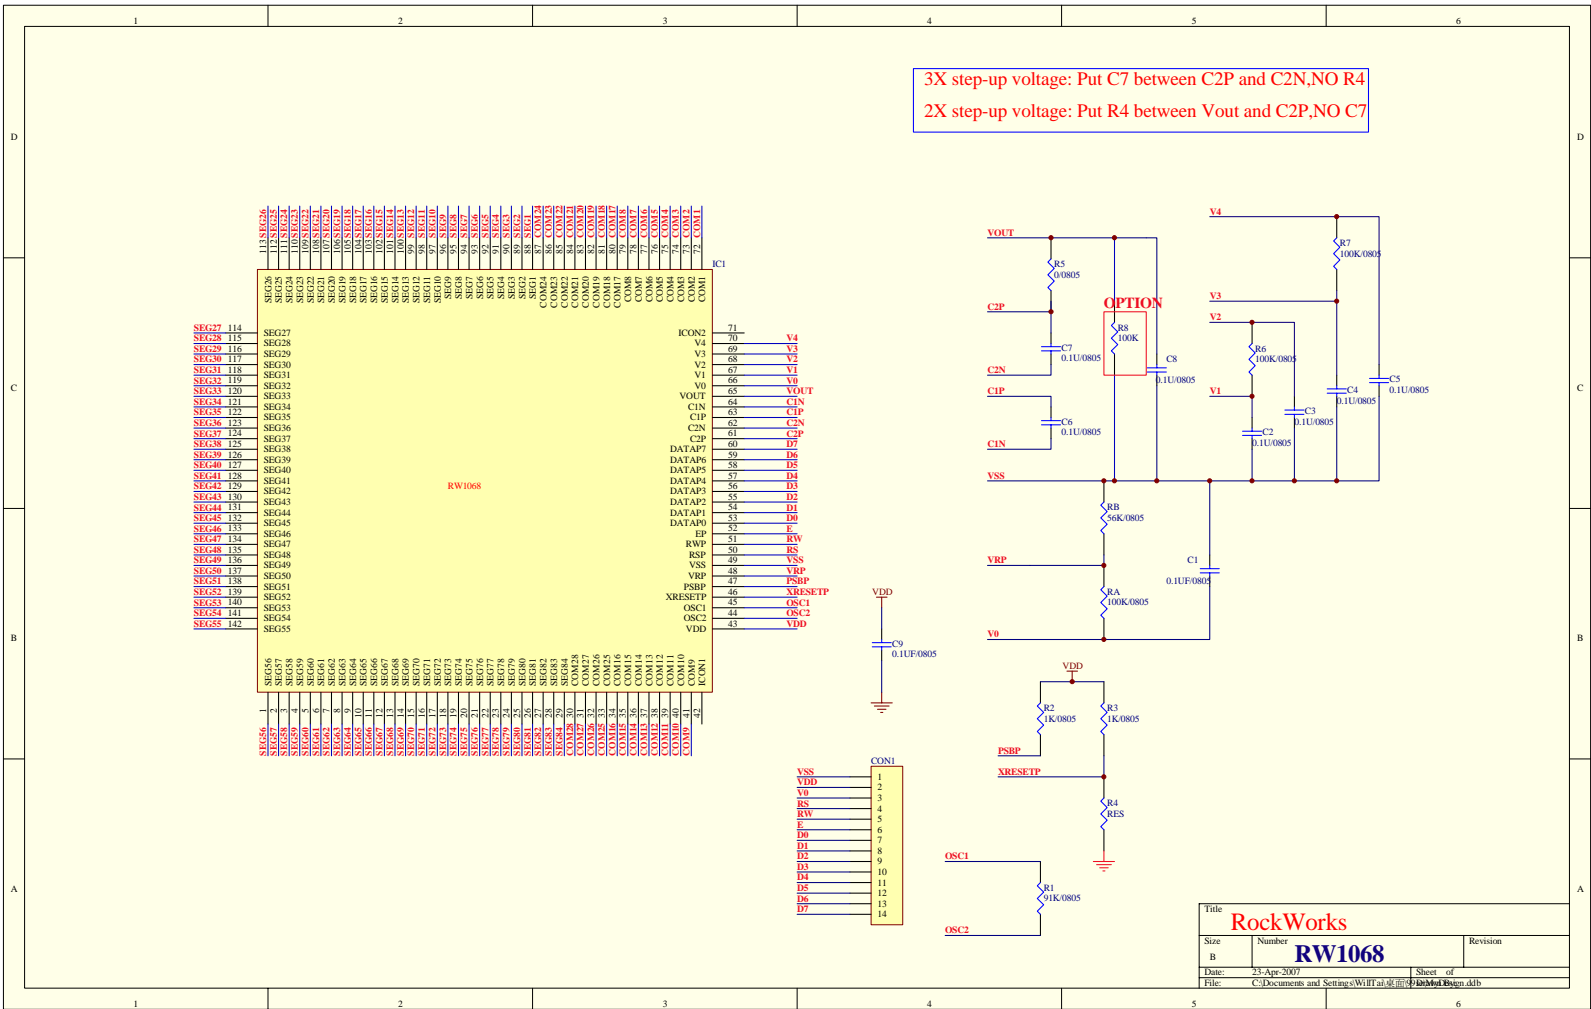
1 2 3 4 5 6

D C B A

3X step-up voltage: Put C7 between C2P and C2N,NO R4
2X step-up voltage: Put R4 between Vout and C2P,NO C7

IC1

RW1068

SEG27 114 SEG27
SEG28 115 SEG28
SEG29 116 SEG29
SEG30 117 SEG30
SEG31 118 SEG31
SEG32 119 SEG32
SEG33 120 SEG33
SEG34 121 SEG34
SEG35 122 SEG35
SEG36 123 SEG36
SEG37 124 SEG37
SEG38 125 SEG38
SEG39 126 SEG39
SEG40 127 SEG40
SEG41 128 SEG41
SEG42 129 SEG42
SEG43 130 SEG43
SEG44 131 SEG44
SEG45 132 SEG45
SEG46 133 SEG46
SEG47 134 SEG47
SEG48 135 SEG48
SEG49 136 SEG49
SEG50 137 SEG50
SEG51 138 SEG51
SEG52 139 SEG52
SEG53 140 SEG53
SEG54 141 SEG54
SEG55 142 SEG55

ICON2 71
V4 70 V4
V3 69 V3
V2 68 V2
V1 67 V1
V0 66 V0
VOUT 65 VOUT
C1N 64 C1N
C1P 63 C1P
C2N 62 C2N
C2P 61 C2P
DATAP7 60 D7
DATAP6 59 D6
DATAP5 58 D5
DATAP4 57 D4
DATAP3 56 D3
DATAP2 55 D2
DATAP1 54 D1
DATAP0 53 D0
EP 52 E
RWP 51 RW
RSP 50 RS
VSS 49 VSS
VRP 48 VRP
PSBP 47 PSBP
XRESETP 46 XRESETP
OSC1 45 OSC1
OSC2 44 OSC2
VDD 43 VDD

113 SEG26 112 SEG25 111 SEG24 110 SEG23 109 SEG22 108 SEG21 107 SEG20 106 SEG19 105 SEG18 104 SEG17 103 SEG16 102 SEG15 101 SEG14 100 SEG13 99 SEG12 98 SEG11 97 SEG10 96 SEG9 95 SEG8 94 SEG7 93 SEG6 92 SEG5 91 SEG4 90 SEG3 89 SEG2 88 SEG1 87 COM24 86 COM23 85 COM22 84 COM21 83 COM20 82 COM19 81 COM18 80 COM17 79 COM8 78 COM7 77 COM6 76 COM5 75 COM4 74 COM3 73 COM2 72 COM1

1 SEG56 2 SEG57 3 SEG58 4 SEG59 5 SEG60 6 SEG61 7 SEG62 8 SEG63 9 SEG64 10 SEG65 11 SEG66 12 SEG67 13 SEG68 14 SEG69 15 SEG70 16 SEG71 17 SEG72 18 SEG73 19 SEG74 20 SEG75 21 SEG76 22 SEG77 23 SEG78 24 SEG79 25 SEG80 26 SEG81 27 SEG82 28 SEG83 29 SEG84 30 COM28 31 COM27 32 COM26 33 COM25 34 COM16 35 COM15 36 COM14 37 COM13 38 COM12 39 COM11 40 COM10 41 COM9 42 ICON1

VOUT
R5 0/0805
C2P
C7 0.1U/0805
OPTION
R8 100K
C8 0.1U/0805
C2N
C1P
C6 0.1U/0805
C1N
VSS
V4
R7 100K/0805
V3
V2
R6 100K/0805
V1
C4 0.1U/0805
C5 0.1U/0805
C3 0.1U/0805
C2 0.1U/0805
RB 56K/0805
VRP
C1 0.1UF/0805
RA 100K/0805
V0
VDD
C9 0.1UF/0805
VDD
R2 1K/0805
R3 1K/0805
PSBP
XRESETP
R4 RES
OSC1
R1 91K/0805
OSC2

CON1
VSS 1
VDD 2
V0 3
RS 4
RW 5
E 6
D0 7
D1 8
D2 9
D3 10
D4 11
D5 12
D6 13
D7 14

Title
RockWorks
Size B
Number
RW1068
Revision
Date: 23-Apr-2007
Sheet of
File: C:\Documents and Settings\WillTai\桌面\9... Drawn By: ...n.ddb